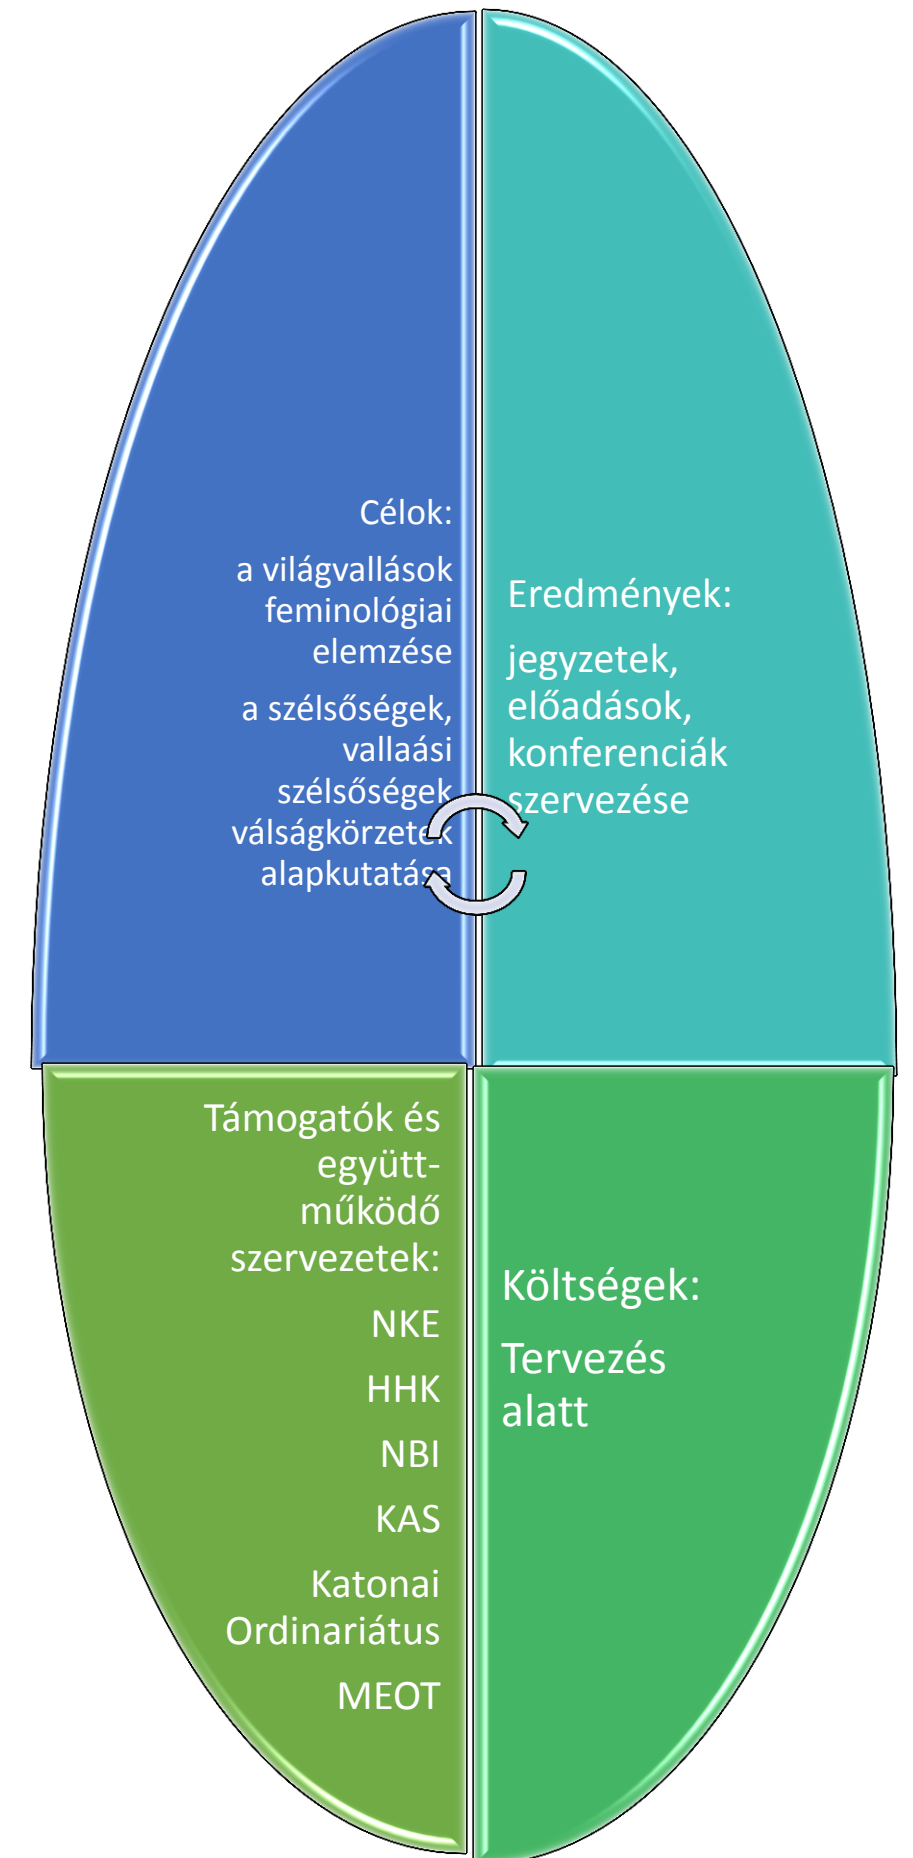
Célok:

a világvallások feminológiai elemzése

a szélsőségek, vallaási szélsőségek válságkörzetek alapkutatása

Eredmények:

jegyzetek, előadások, konferenciák szervezése

Támogatók és együtt-működő szervezetek:

NKE

HHK

NBI

KAS

Katonai Ordinariátus

MEOT

Költségek:

Tervezés alatt